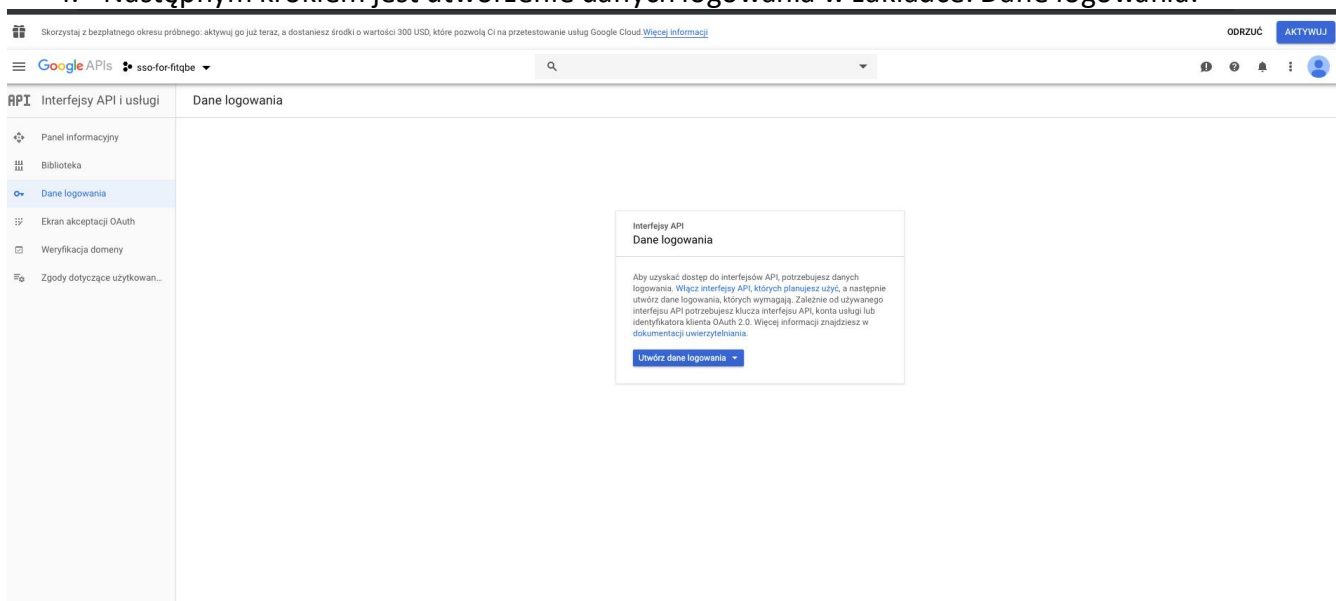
4. Następnym krokiem jest utworzenie danych logowania w zakładce: Dane logowania.

Skorzystaj z bezpłatnego okresu próbnego: aktywuj go już teraz, a dostaniesz środki o wartości 300 USD, które pozwolą Ci na przetestowanie usług Google Cloud. Więcej informacji

ODRZUĆ AKTYWUJ

Google APIs sso-for-fitqbe

API Interfejsy API i usługi

Dane logowania

Panel informacyjny
Biblioteka
Dane logowania
Ekran akceptacji OAuth
Weryfikacja domeny
Zgody dotyczące użytkowan...

Interfejsy API
Dane logowania

Aby uzyskać dostęp do interfejsów API, potrzebujesz danych logowania. Włącz interfejsy API, których planujesz użyć, a następnie utwórz dane logowania, których wymagają. Zależnie od używanego interfejsu API potrzebujesz klucza interfejsu API, konta usługi lub identyfikatora klienta OAuth 2.0. Więcej informacji znajdziesz w dokumentacji uwierzytelniania.

Utwórz dane logowania